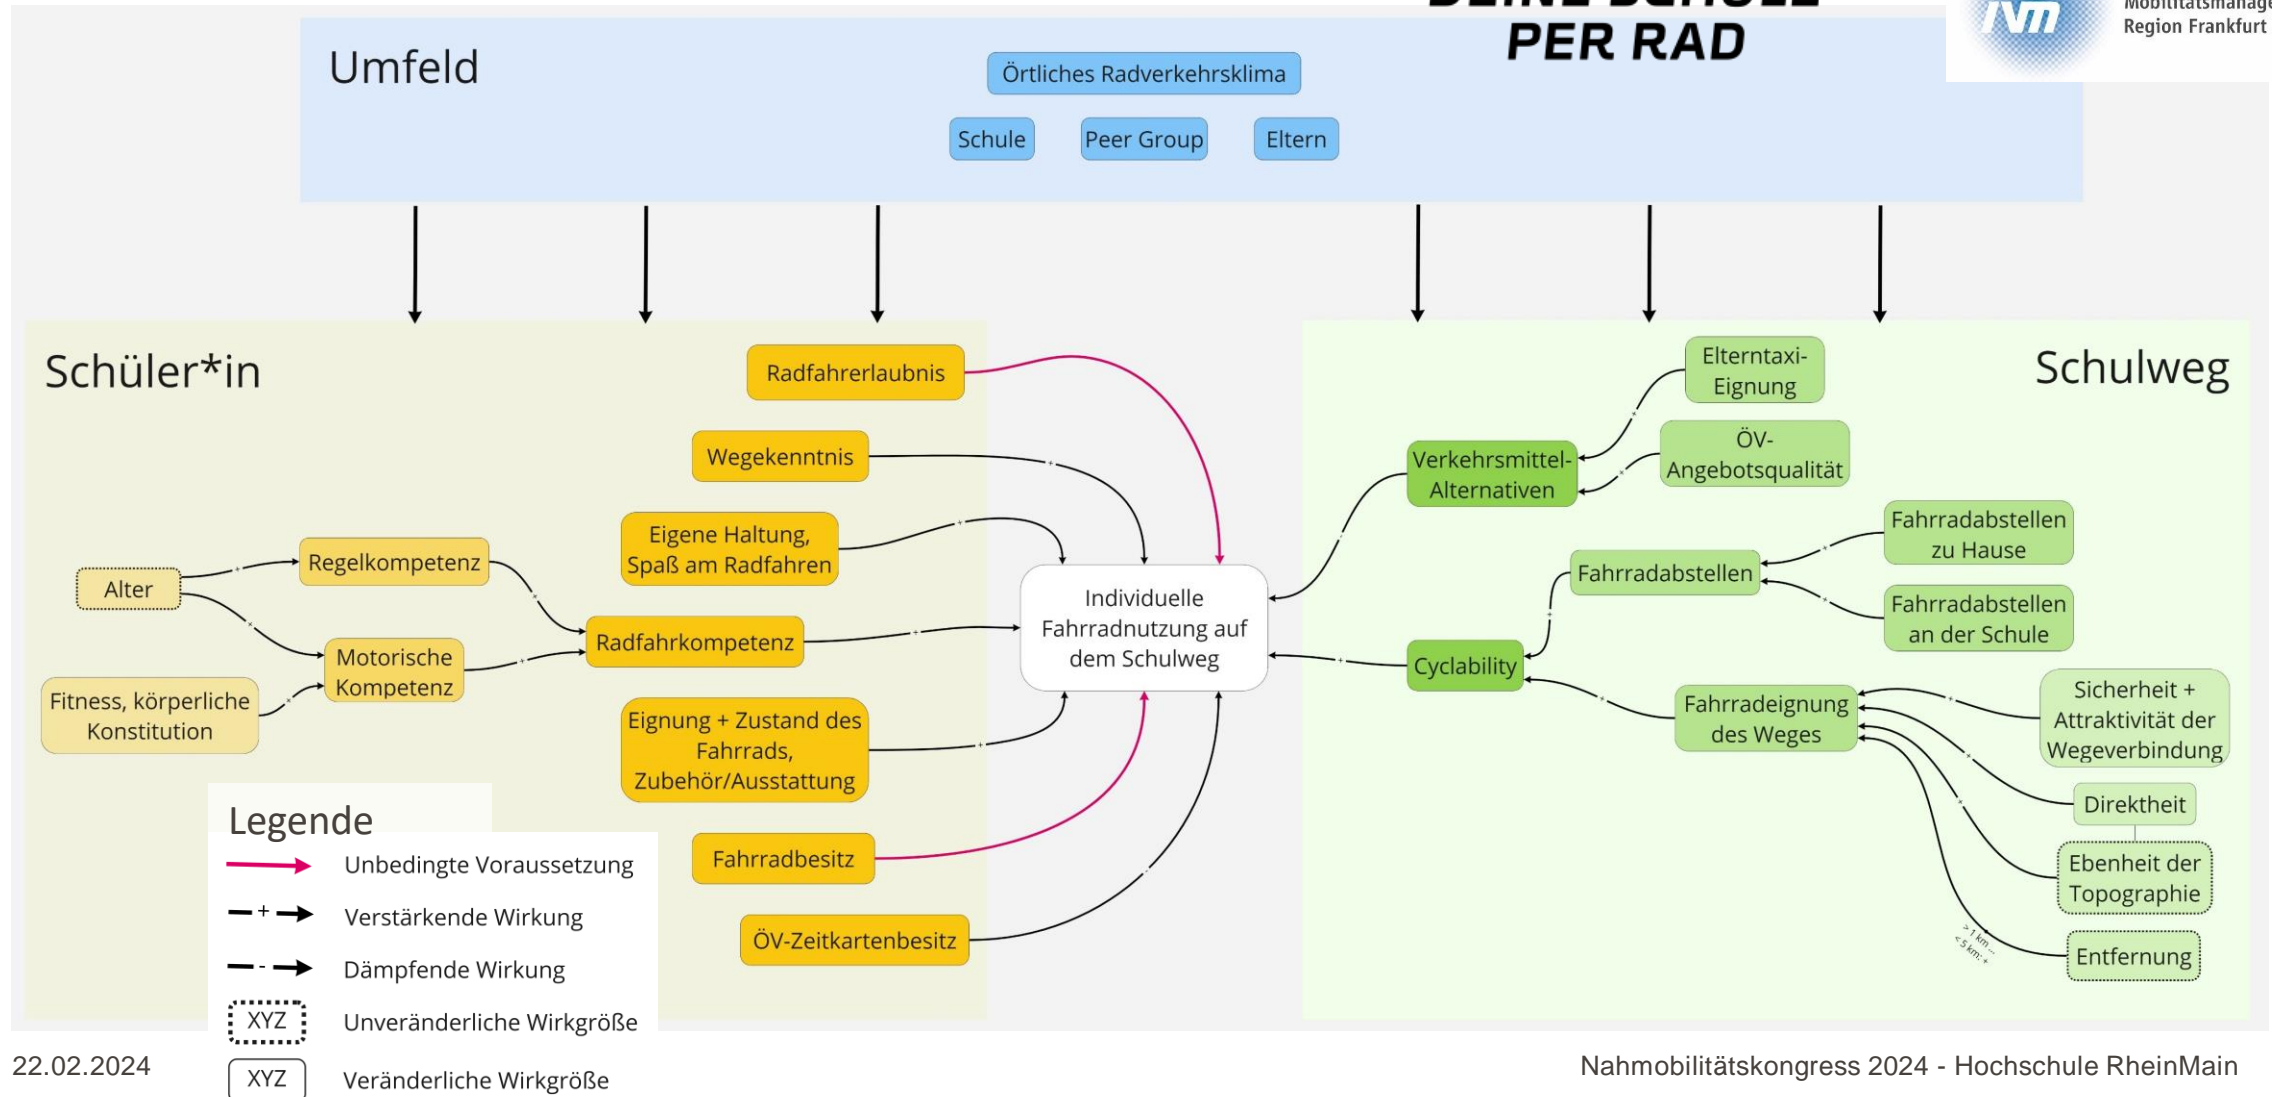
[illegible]
PER RAD

ivm
Mobilitätsmanage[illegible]
Region Frankfurt

Umfeld

Örtliches Radverkehrsklima

Schule Peer Group Eltern

Schüler*in

Radfahrerlaubnis

Wegekenntnis

Eigene Haltung, Spaß am Radfahren

Alter

Regelkompetenz

Radfahrkompetenz

Motorische Kompetenz

Fitness, körperliche Konstitution

Eignung + Zustand des Fahrrads, Zubehör/Ausstattung

Fahrradbesitz

ÖV-Zeitkartenbesitz

Individuelle Fahrradnutzung auf dem Schulweg

Schulweg

Elterntaxi-Eignung

ÖV-Angebotsqualität

Verkehrsmittel-Alternativen

Fahrradabstellen zu Hause

Fahrradabstellen

Fahrradabstellen an der Schule

Cyclability

Fahrradeignung des Weges

Sicherheit + Attraktivität der Wegeverbindung

Direktheit

Ebenheit der Topographie

Entfernung

> 1 km: –
< 5 km: +

Legende

Unbedingte Voraussetzung

Verstärkende Wirkung

Dämpfende Wirkung

XYZ Unveränderliche Wirkgröße

XYZ Veränderliche Wirkgröße

22.02.2024

Nahmobilitätskongress 2024 - Hochschule RheinMain